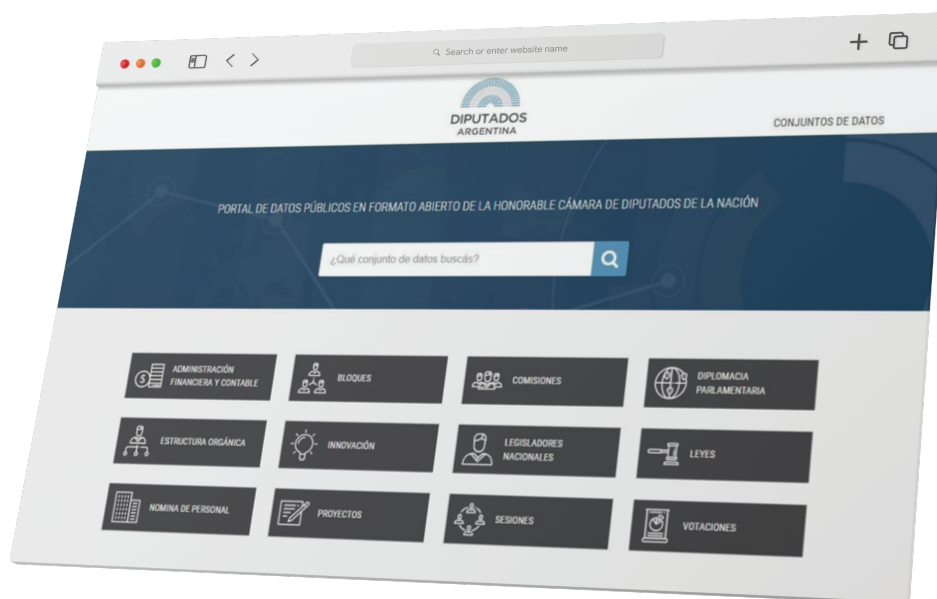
Search or enter website name

DIPUTADOS
ARGENTINA

CONJUNTOS DE DATOS

PORTAL DE DATOS PÚBLICOS EN FORMATO ABIERTO DE LA HONORABLE CÁMARA DE DIPUTADOS DE LA NACIÓN

¿Qué conjunto de datos buscás?

ADMINISTRACIÓN FINANCIERA Y CONTABLE

BLOQUES

COMISIONES

DIPLOMACIA PARLAMENTARIA

ESTRUCTURA ORGÁNICA

INNOVACIÓN

LEGISLADORES NACIONALES

LEYES

NOMINA DE PERSONAL

PROYECTOS

SESIONES

VOTACIONES